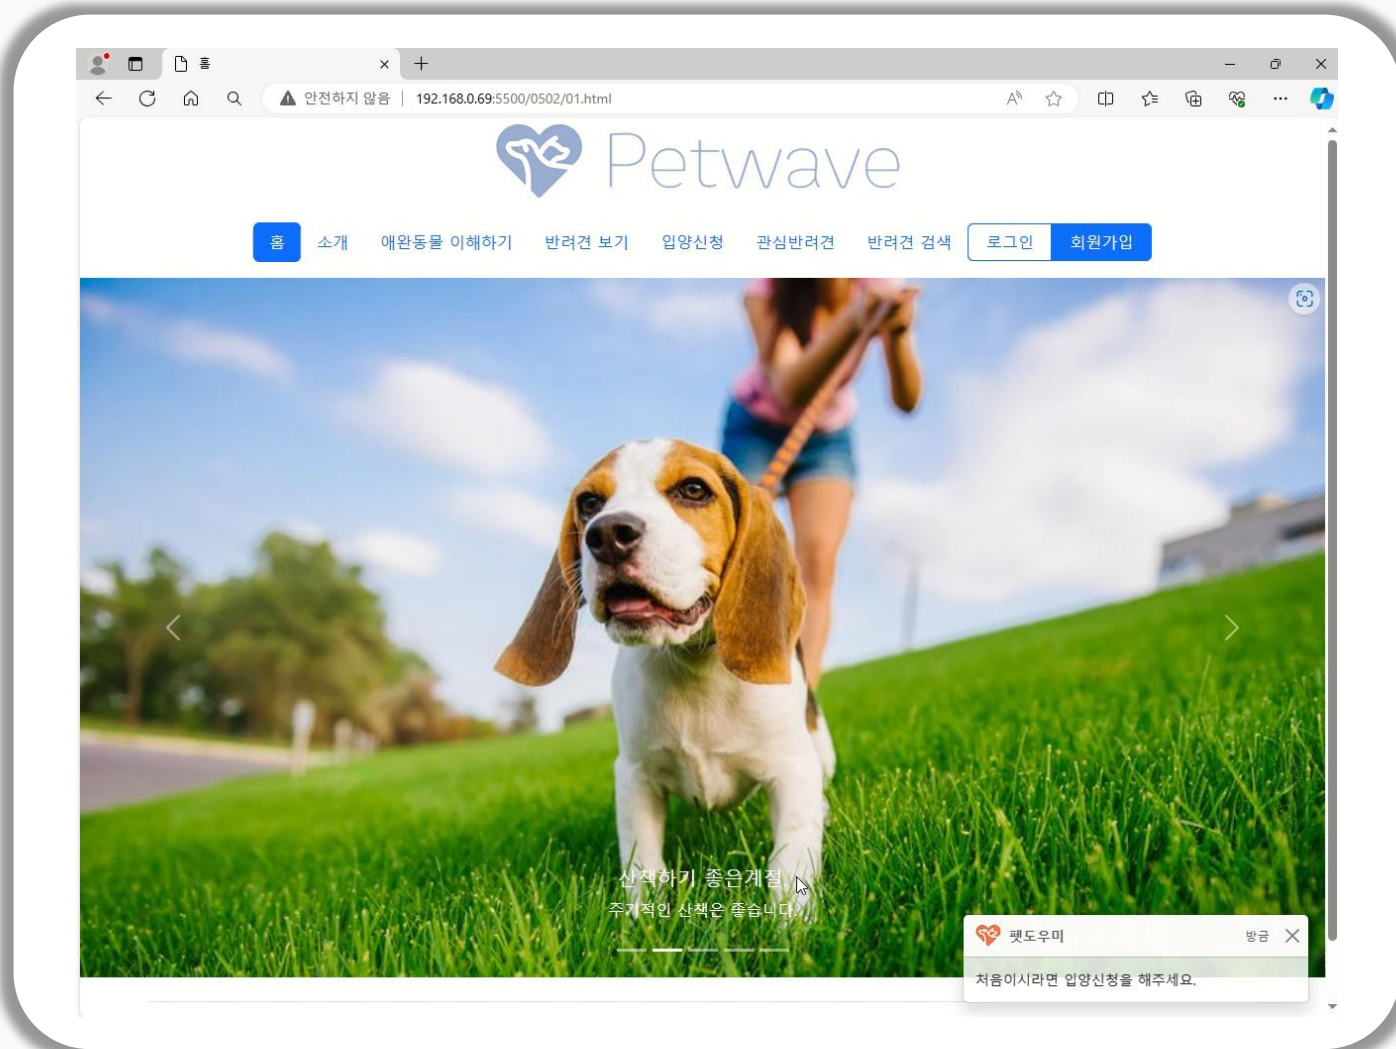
홈

안전하지 않음 | 192.168.0.69:5500/0502/01.html

Petwave

홈 소개 애완동물 이해하기 반려견 보기 입양신청 관심반려견 반려견 검색 로그인 회원가입

산책하기 좋은계절

주기적인 산책은 좋습니다.

펫도우미 방금

처음이시라면 입양신청을 해주세요.